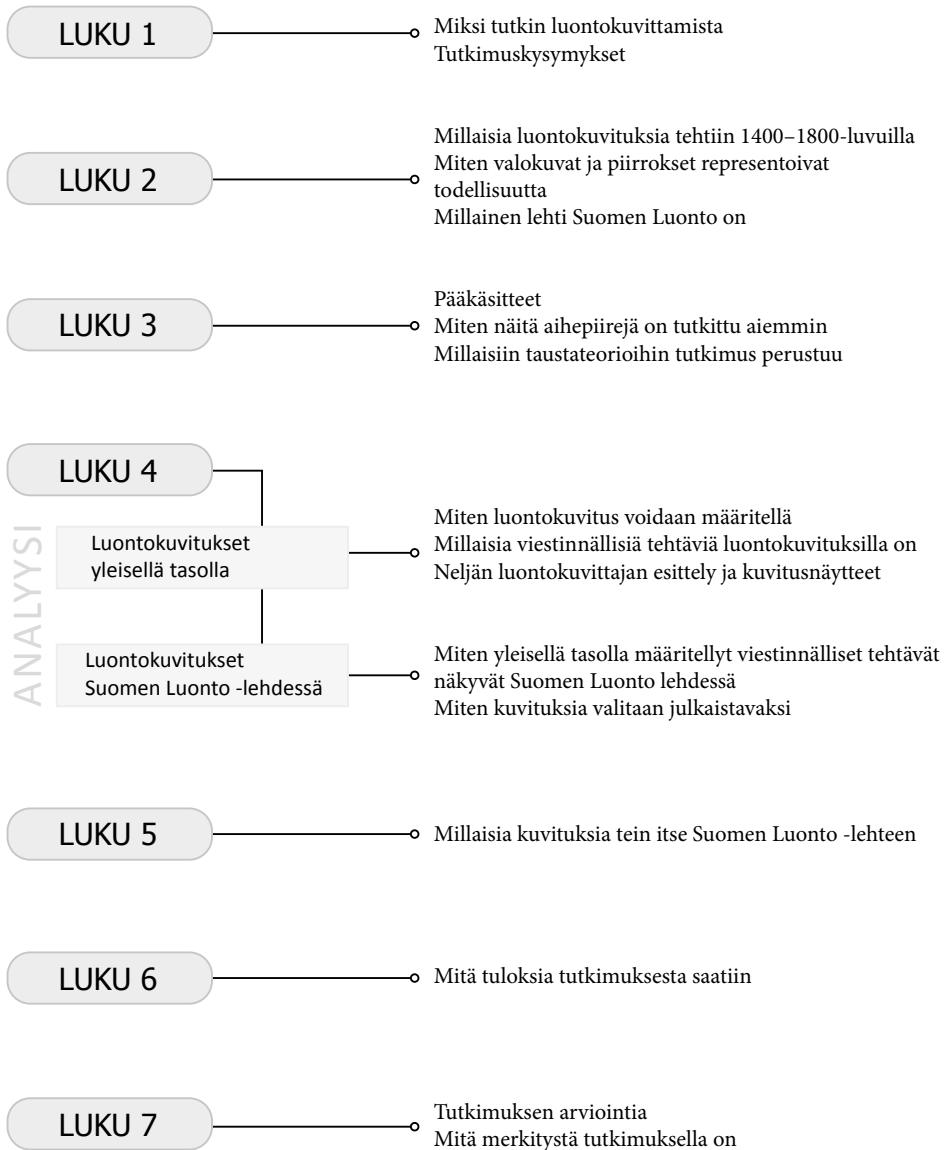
LUKU 1

Miksi tutkin luontokuvittamista
Tutkimuskysymykset

LUKU 2

Millaisia luontokuvituksia tehtiin 1400–1800-luvuilla
Miten valokuvat ja piirrokset representoivat todellisuutta
Millainen lehti Suomen Luonto on

LUKU 3

Pääkäsitteet
Miten näitä aihepiirejä on tutkittu aiemmin
Millaisiin taustateorioihin tutkimus perustuu

LUKU 4

ANALYYSI

Luontokuvitukset yleisellä tasolla

Miten luontokuvitus voidaan määritellä
Millaisia viestinnällisiä tehtäviä luontokuvituksilla on
Neljän luontokuvittajan esittely ja kuvitusnäytteet

Luontokuvitukset Suomen Luonto -lehdessä

Miten yleisellä tasolla määritellyt viestinnälliset tehtävät näkyvät Suomen Luonto lehdessä
Miten kuvituksia valitaan julkaistavaksi

LUKU 5

Millaisia kuvituksia tein itse Suomen Luonto -lehteen

LUKU 6

Mitä tuloksia tutkimuksesta saatiin

LUKU 7

Tutkimuksen arviointia
Mitä merkitystä tutkimuksella on